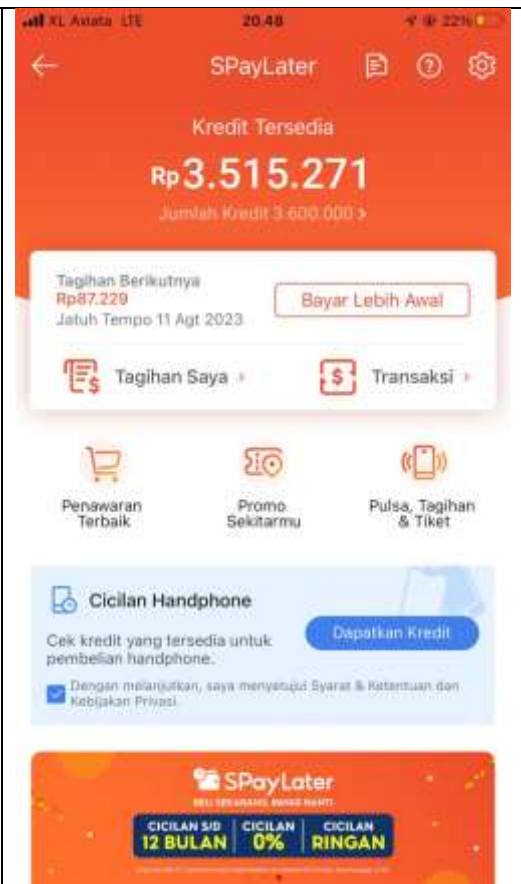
XL Axiata LTE 20.48 22%

SPayLater

Kredit Tersedia

Rp3.515.271

Jumlah Kredit 3.600.000 >

Tagihan Berikutnya
Rp87.229
Jatuh Tempo 11 Agt 2023

Bayar Lebih Awal

Tagihan Saya >

Transaksi >

Penawaran Terbaik

Promo Sekitarmu

Pulsa, Tagihan & Tiket

Cicilan Handphone

Cek kredit yang tersedia untuk pembelian handphone.

Dapatkan Kredit

Dengan melanjutkan, saya menyetujui Syarat & Ketentuan dan Kebijakan Privasi.

SPayLater

BELI SEKARANG BAYAR NANTI

CICILAN S/D 12 BULAN | CICILAN 0% | CICILAN RINGAN

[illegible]